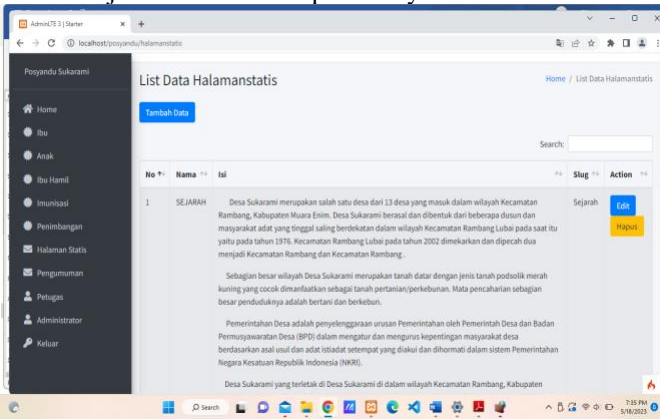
AdminLTE 3 | Starter
localhost/posyandu/halamanstatis

Posyandu Sukarami

Home
Ibu
Anak
Ibu Hamil
Imunisasi
Penimbangan
Halaman Statis
Pengumuman
Petugas
Administrator
Keluar

List Data Halamanstatis

Home / List Data Halamanstatis

Tambah Data

Search:

| No | Nama | Isi | Slug | Action |
|---|---|---|---|---|
| 1 | SEJARAH | Desa Sukarami merupakan salah satu desa dari 13 desa yang masuk dalam wilayah Kecamatan Rambang, Kabupaten Muara Enim. Desa Sukarami berasal dan dibentuk dari beberapa dusun dan masyarakat adat yang tinggal saling berdekatan dalam wilayah Kecamatan Rambang Lubai pada saat itu yaitu pada tahun 1976. Kecamatan Rambang Lubai pada tahun 2002 dimekarkan dan dipecah dua menjadi Kecamatan Rambang dan Kecamatan Rambang . Sebagian besar wilayah Desa Sukarami merupakan tanah datar dengan jenis tanah podsolik merah kuning yang cocok dimanfaatkan sebagai tanah pertanian/perkebunan. Mata pencaharian sebagian besar penduduknya adalah bertani dan berkebun. Pemerintahan Desa adalah penyelenggaraan urusan Pemerintahan oleh Pemerintah Desa dan Badan Permusyawaratan Desa (BPD) dalam mengatur dan mengurus kepentingan masyarakat desa berdasarkan asal usul dan adat istiadat setempat yang diakui dan dihormati dalam sistem Pemerintahan Negara Kesatuan Republik Indonesia (NKRI). Desa Sukarami yang terletak di Desa Sukarami di dalam wilayah Kecamatan Rambang, Kabupaten | Sejarah | Edit Hapus |

Search

7:35 PM
5/18/2023